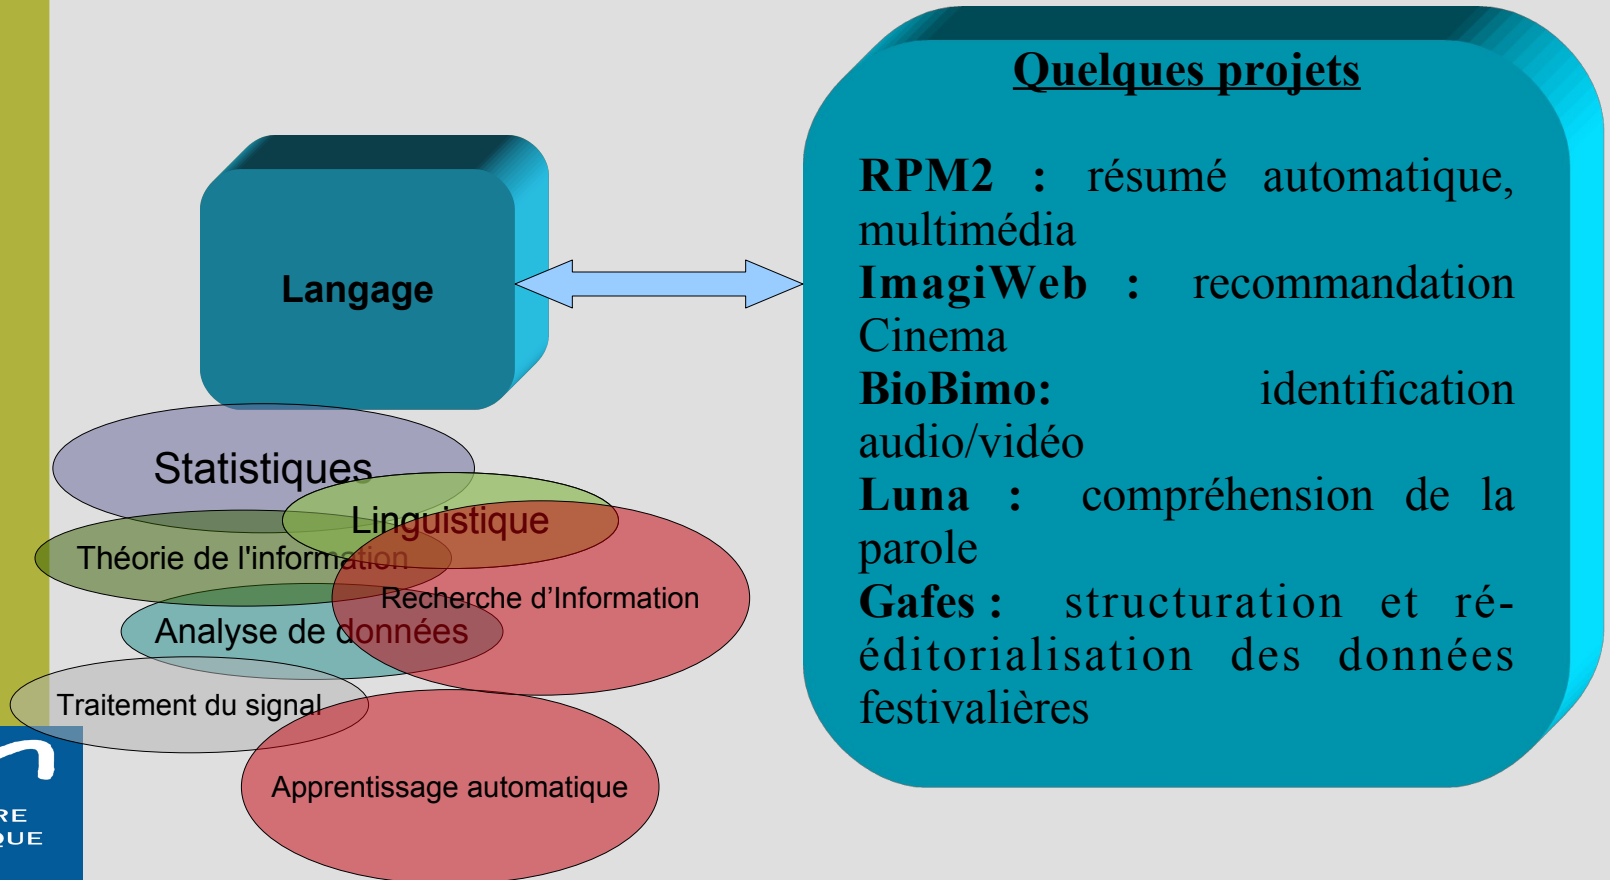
Langage

Statistiques

Linguistique

Théorie de l'information

Recherche d'Information

Analyse de données

Traitement du signal

Apprentissage automatique

RE
QUE

Quelques projets

RPM2 : résumé automatique, multimédia
ImagiWeb : recommandation Cinema
BioBimo: identification audio/vidéo
Luna : compréhension de la parole
Gafes : structuration et ré-éditorialisation des données festivalières